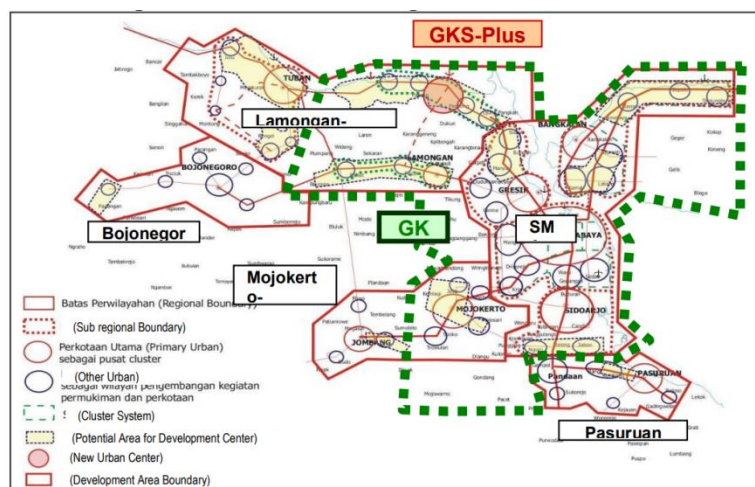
GKS-Plus

TUBAN

Lamongan-

LAMONGAN

BANGKALAN

BOJONEGORO

GRESIK

Bojonegor

GK

SM

SURABAYA

Mojokert
o-

MOJOKERTO

SIDOARJO

JOMBANG

Pandaan

PASURUAN

Pasuruan

Batas Perwilayahan (Regional Boundary)

(Sub regional Boundary)

Perkotaan Utama (Primary Urban) sebagai pusat cluster

(Other Urban) sebagai wilayah pengembangan kegiatan permukiman dan perkotaan

(Cluster System)

(Potential Area for Development Center)

(New Urban Center)

(Development Area Boundary)